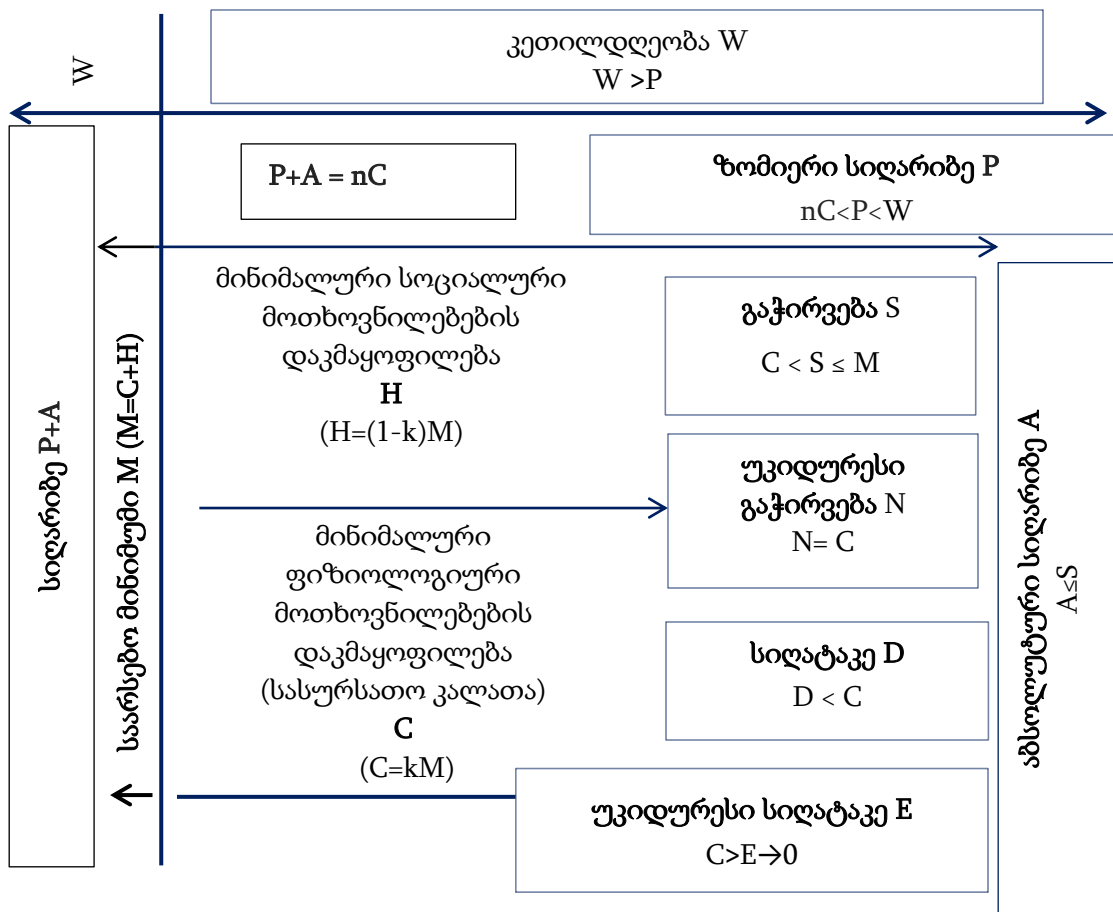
W

კეთილდღეობა W
W >P

P+A = nC

ზომიერი სიღარიბე P
nC<P<W

სიღარიბე P+A

საარსებო მინიმუმი M (M=C+H)

მინიმალური სოციალური მოთხოვნილებების დაკმაყოფილება
H
(H=(1-k)M)

გაჭირვება S
C < S ≤ M

უკიდურესი გაჭირვება N
N= C

მინიმალური ფიზიოლოგიური მოთხოვნილებების დაკმაყოფილება (სასურსათო კალათა)
C
(C=kM)

სიღატაკე D
D < C

უკიდურესი სიღატაკე E
C>E→0

აბსოლუტური სიღარიბე A
A≤S